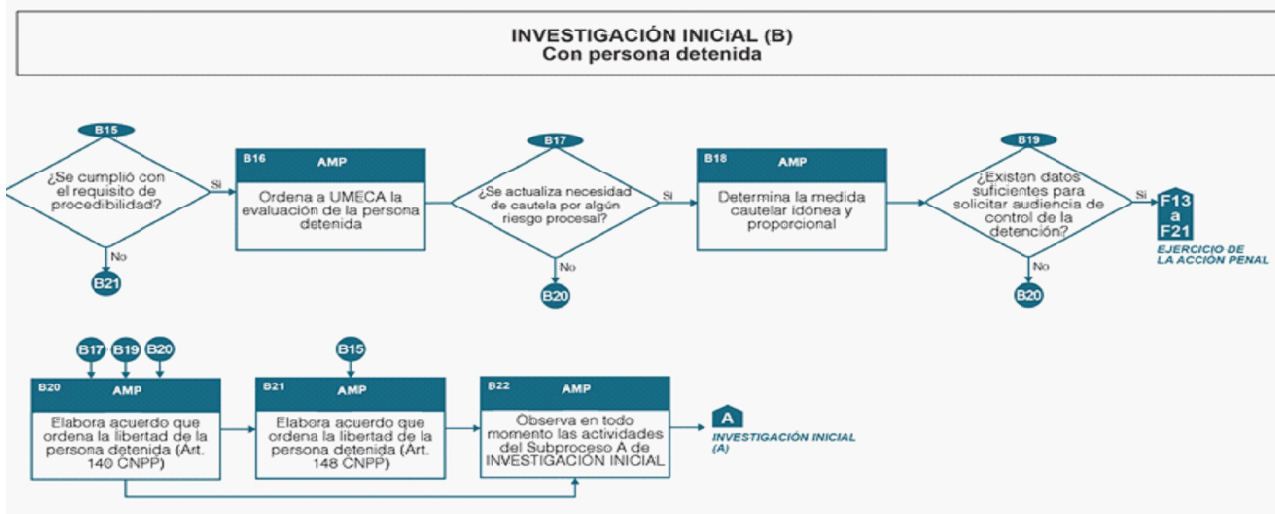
INVESTIGACIÓN INICIAL (B)
Con persona detenida

B15
¿Se cumplió con el requisito de procedibilidad?
Si
No
B21

B16 AMP
Ordena a UMECA la evaluación de la persona detenida

B17
¿Se actualiza necesidad de cautela por algún riesgo procesal?
Si
No
B20

B18 AMP
Determina la medida cautelar idónea y proporcional

B19
¿Existen datos suficientes para solicitar audiencia de control de la detención?
Si
No
B20

F13 a F21
EJERCICIO DE LA ACCIÓN PENAL

B17 B19 B20
B20 AMP
Elabora acuerdo que ordena la libertad de la persona detenida (Art. 140 CNPP)

B15
B21 AMP
Elabora acuerdo que ordena la libertad de la persona detenida (Art. 148 CNPP)

B22 AMP
Observa en todo momento las actividades del Subproceso A de INVESTIGACIÓN INICIAL

A
INVESTIGACIÓN INICIAL (A)